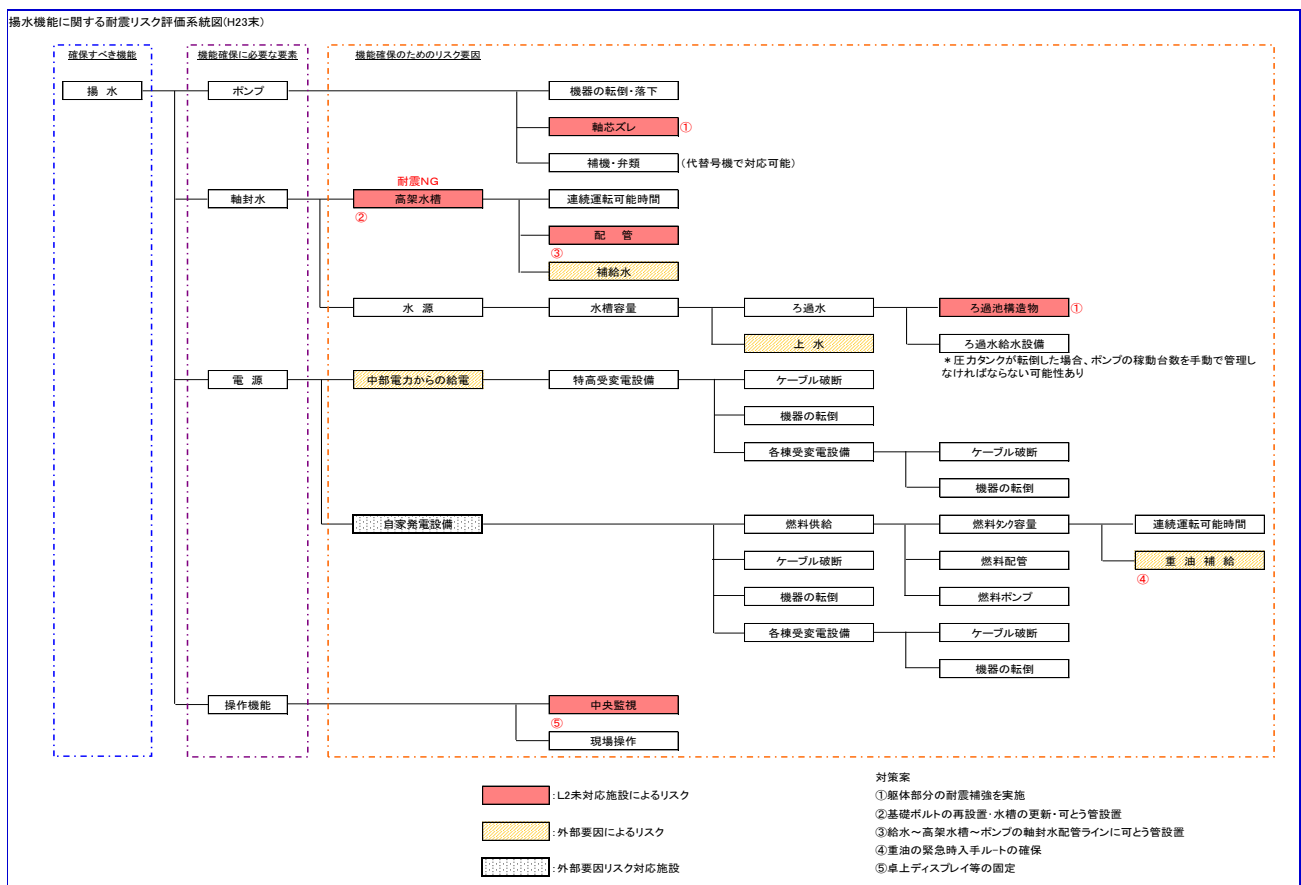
揚水機能に関する耐震リスク評価系統図(H23末)

確保すべき機能

機能確保に必要な要素

機能確保のためのリスク要因

揚　水

ポンプ

機器の転倒・落下

軸芯ズレ ①

補機・弁類 (代替号機で対応可能)

軸封水

耐震NG
高架水槽
②

連続運転可能時間

配　管
③

補給水

水　源

水槽容量

ろ過水

ろ過池構造物 ①

上　水

ろ過水給水設備

＊圧力タンクが転倒した場合、ポンプの稼動台数を手動で管理しなければならない可能性あり

電　源

中部電力からの給電

特高受変電設備

ケーブル破断

機器の転倒

各棟受変電設備

ケーブル破断

機器の転倒

自家発電設備

燃料供給

燃料ﾀﾝｸ容量

連続運転可能時間

重　油　補　給
④

ケーブル破断

燃料配管

機器の転倒

燃料ポンプ

各棟受変電設備

ケーブル破断

機器の転倒

操作機能

中央監視
⑤

現場操作

: L2未対応施設によるリスク

: 外部要因によるリスク

: 外部要因リスク対応施設

対策案
①躯体部分の耐震補強を実施
②基礎ボルトの再設置・水槽の更新・可とう管設置
③給水～高架水槽～ポンプの軸封水配管ラインに可とう管設置
④重油の緊急時入手ルートの確保
⑤卓上ディスプレイ等の固定